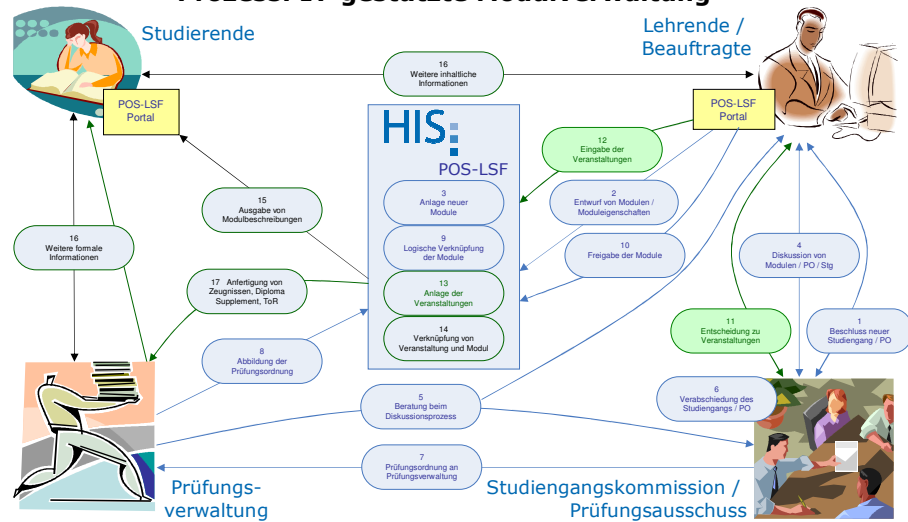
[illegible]

Studierende

Lehrende / Beauftragte

POS-LSF Portal

POS-LSF Portal

16
Weitere inhaltliche Informationen

HIS

POS-LSF

12
Eingabe der Veranstaltungen

3
Anlage neuer Module

2
Entwurf von Modulen / Moduleigenschaften

15
Ausgabe von Modulbeschreibungen

9
Logische Verknüpfung der Module

10
Freigabe der Module

16
Weitere formale Informationen

4
Diskussion von Modulen / PO / Stg

17 Anfertigung von Zeugnissen, Diploma Supplement, ToR

13
Anlage der Veranstaltungen

14
Verknüpfung von Veranstaltung und Modul

11
Entscheidung zu Veranstaltungen

1
Beschluss neuer Studiengang / PO

8
Abbildung der Prüfungsordnung

6
Verabschiedung des Studiengangs / PO

5
Beratung beim Diskussionsprozess

7
Prüfungsordnung an Prüfungsverwaltung

Prüfungsverwaltung

Studiengangskommission / Prüfungsausschuss